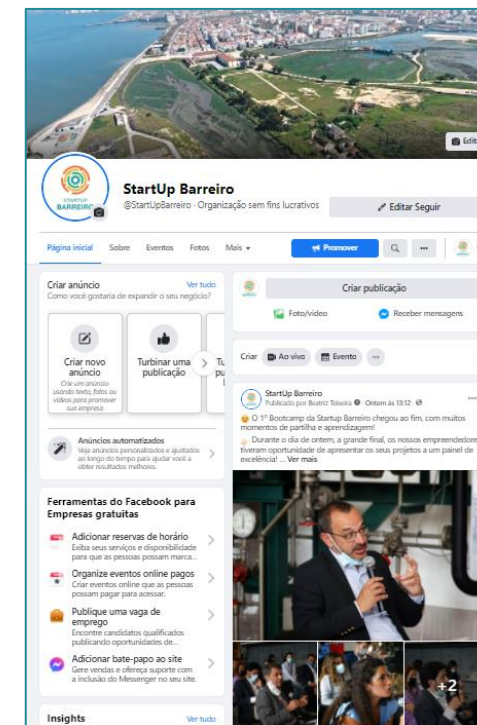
Edit

STARTUP BARREIRO

StartUp Barreiro
@StartUpBarreiro · Organização sem fins lucrativos

Editar Seguir

Página inicial Sobre Eventos Fotos Mais

Promover

Criar anúncio
Ver tudo
Como você gostaria de expandir o seu negócio?

Criar novo anúncio
Crie um anúncio usando texto, fotos ou vídeos para promover sua empresa

Turbinar uma publicação

Anúncios automatizados
Veja anúncios personalizados e ajustados ao longo do tempo para ajudar você a obter resultados melhores.

Ferramentas do Facebook para Empresas gratuitas

Adicionar reservas de horário
Exiba seus serviços e disponibilidade para que as pessoas possam marca...

Organize eventos online pagos
Crie eventos online que as pessoas possam pagar para acessar.

Publique uma vaga de emprego
Encontre candidatos qualificados publicando oportunidades de...

Adicionar bate-papo ao site
Gere vendas e ofereça suporte com a inclusão do Messenger no seu site.

Insights
Ver tudo

Criar publicação

Foto/vídeo

Receber mensagens

Criar Ao vivo Evento ···

StartUp Barreiro
Publicado por Beatriz Teixeira · Ontem às 13:12

O 1º Bootcamp da Startup Barreiro chegou ao fim, com muitos momentos de partilha e aprendizagem!
Durante o dia de ontem, a grande final, os nossos empreendedores tiveram oportunidade de apresentar os seus projetos a um painel de excelência! ... Ver mais

+2